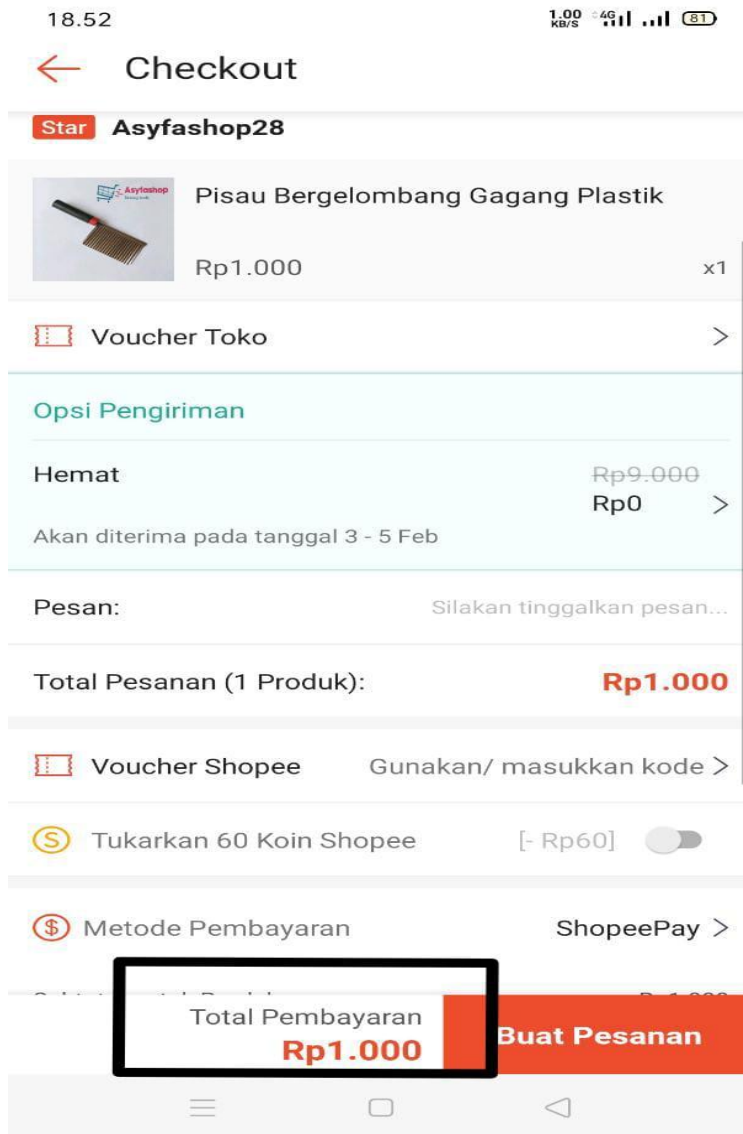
18.52

1,00 KB/S 4G 81

Checkout

Star Asyfashop28

Asyfashop

Pisau Bergelombang Gagang Plastik

Rp1.000

x1

Voucher Toko

Opsi Pengiriman

Hemat

~~Rp9.000~~

Rp0

Akan diterima pada tanggal 3 - 5 Feb

Pesan:

Silakan tinggalkan pesan...

Total Pesanan (1 Produk):

Rp1.000

Voucher Shopee

Gunakan/ masukkan kode

Tukarkan 60 Koin Shopee

[- Rp60]

Metode Pembayaran

ShopeePay

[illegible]

Total Pembayaran

Rp1.000

Buat Pesanan